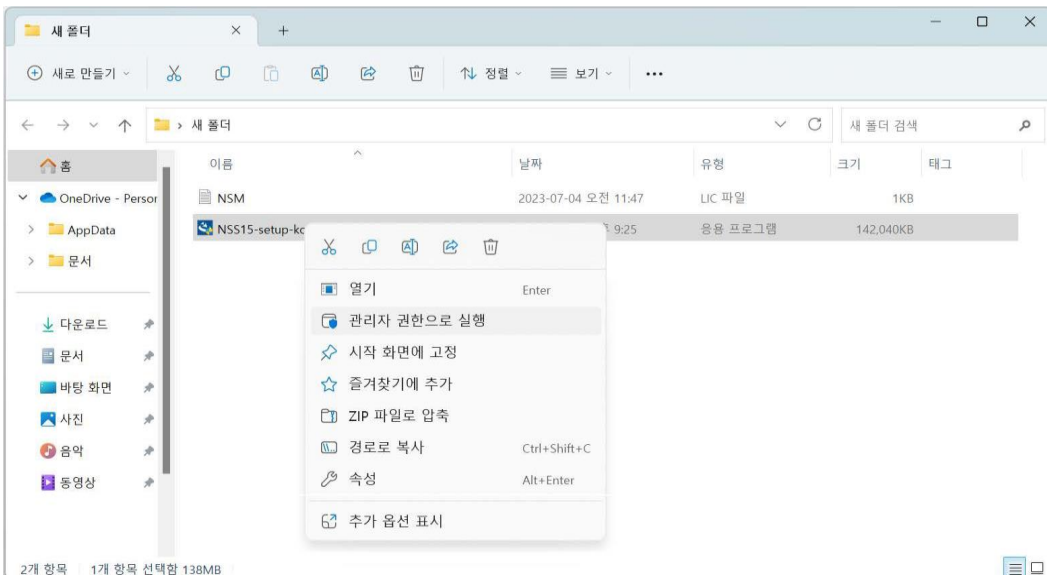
새 폴더 × +

새로 만들기 ⌄ ↑↓ 정렬 ⌄ ≡ 보기 ⌄ ...

← → ⌄ ↑ › 새 폴더 ⌄ C 새 폴더 검색

홈
OneDrive - Persor
AppData
문서

다운로드
문서
바탕 화면
사진
음악
동영상

| 이름 | 날짜 | 유형 | 크기 | 태그 |
|---|---|---|---|---|
| NSM | 2023-07-04 오전 11:47 | LIC 파일 | 1KB | |
| NSS15-setup-kc | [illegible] 9:25 | 응용 프로그램 | 142,040KB | |

열기 Enter
관리자 권한으로 실행
시작 화면에 고정
즐겨찾기에 추가
ZIP 파일로 압축
경로로 복사 Ctrl+Shift+C
속성 Alt+Enter
추가 옵션 표시

2개 항목 1개 항목 선택함 138MB